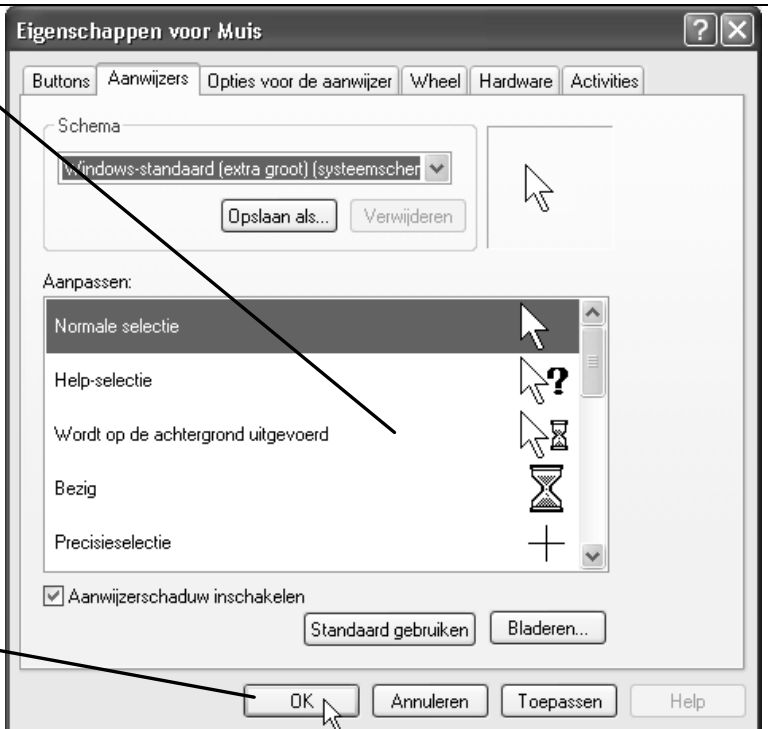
Eigenschappen voor Muis

?

Buttons | Aanwijzers | Opties voor de aanwijzer | Wheel | Hardware | Activities

Schema

Windows-standaard (extra groot) (systeemscher

Opslaan als... | Verwijderen

Aanpassen:

Normale selectie

Help-selectie

Wordt op de achtergrond uitgevoerd

Bezig

Precisieselectie

Aanwijzerschaduw inschakelen

Standaard gebruiken | Bladeren...

OK | Annuleren | Toepassen | Help